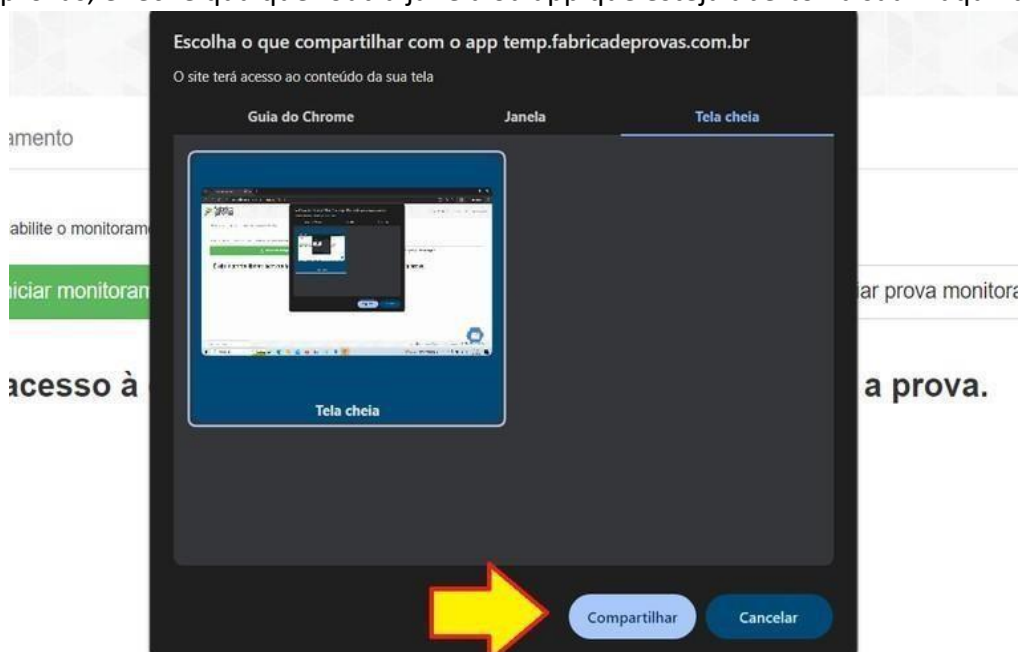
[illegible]

Escolha o que compartilhar com o app temp.fabricadeprovas.com.br

O site terá acesso ao conteúdo da sua tela

Guia do Chrome

Janela

Tela cheia

amento

abilite o monitoram

iciar monitoram

ar prova monitora

acesso à

a prova.

Tela cheia

Compartilhar

Cancelar